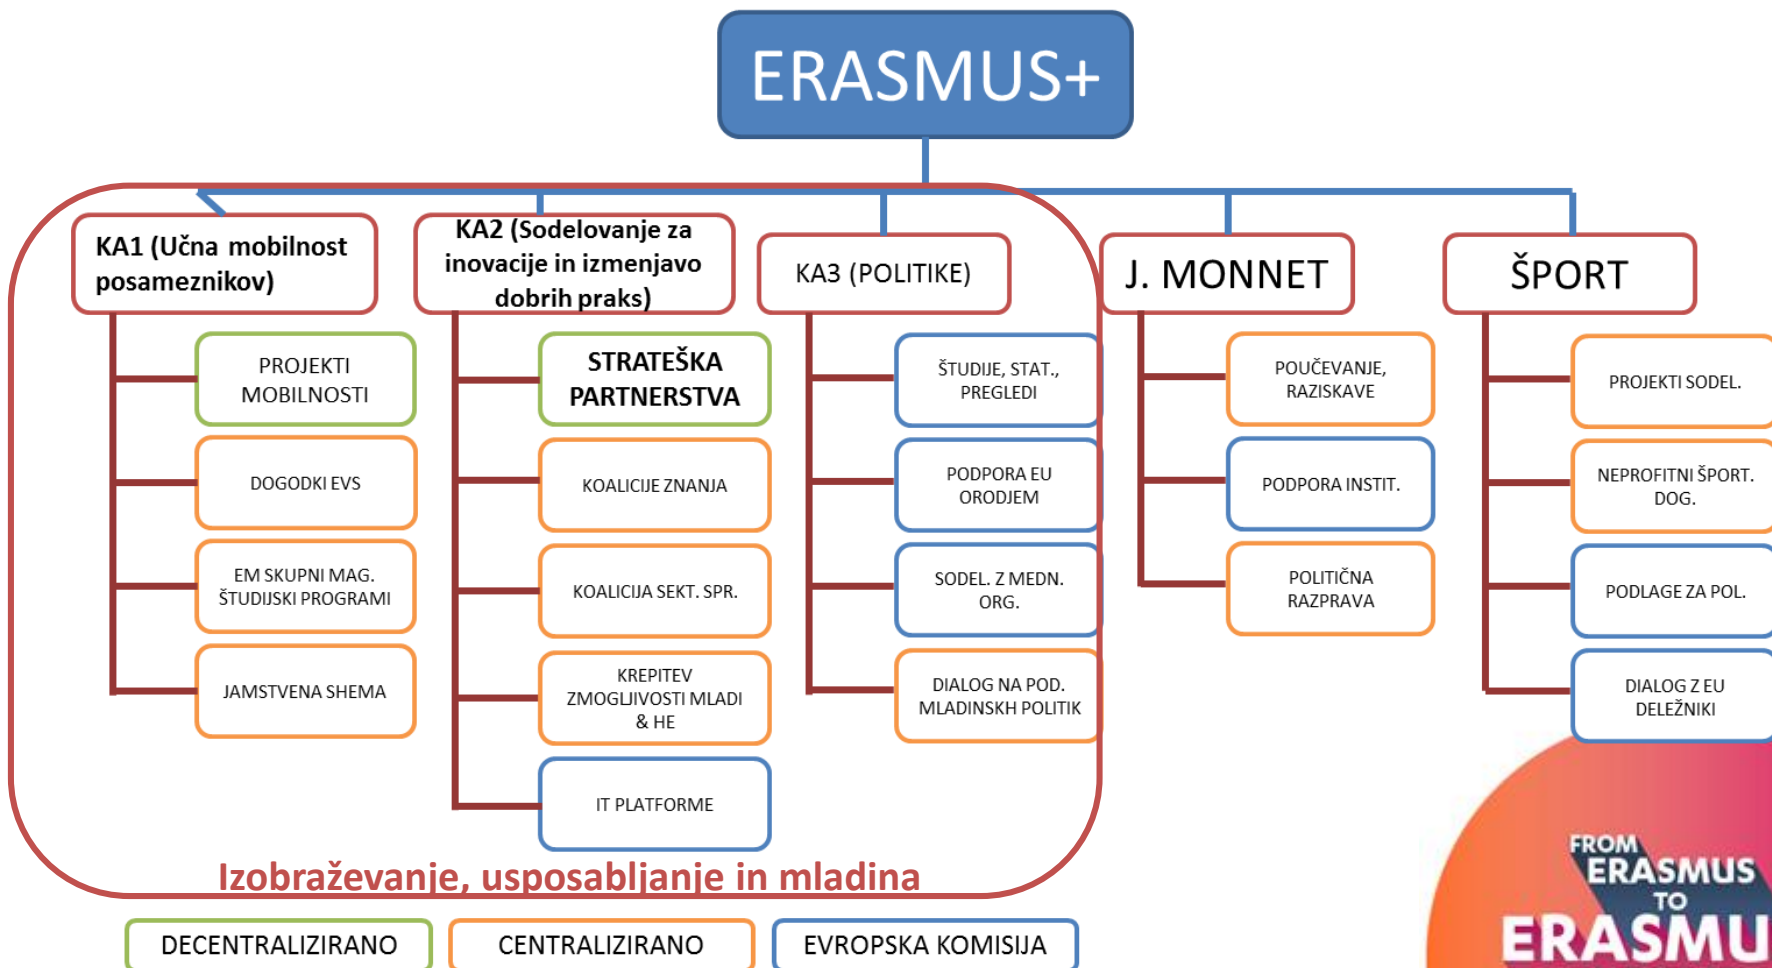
ERASMUS+

KA1 (Učna mobilnost posameznikov)

PROJEKTI MOBILNOSTI

DOGODKI EVS

EM SKUPNI MAG. ŠTUDIJSKI PROGRAMI

JAMSTVENA SHEMA

KA2 (Sodelovanje za inovacije in izmenjavo dobrih praks)

STRATEŠKA PARTNERSTVA

KOALICIJE ZNANJA

KOALICIJA SEKT. SPR.

KREPITEV ZMOGLJIVOSTI MLADI & HE

IT PLATFORME

KA3 (POLITIKE)

ŠTUDIJE, STAT., PREGLEDI

PODPORA EU ORODJEM

SODEL. Z MEDN. ORG.

DIALOG NA POD. MLADINSKH POLITIK

J. MONNET

POUČEVANJE, RAZISKAVE

PODPORA INSTIT.

POLITIČNA RAZPRAVA

ŠPORT

PROJEKTI SODEL.

NEPROFITNI ŠPORT. DOG.

PODLAGE ZA POL.

DIALOG Z EU DELEŽNIKI

Izobraževanje, usposabljanje in mladina

DECENTRALIZIRANO

CENTRALIZIRANO

EVROPSKA KOMISIJA

FROM ERASMUS TO ERASMU